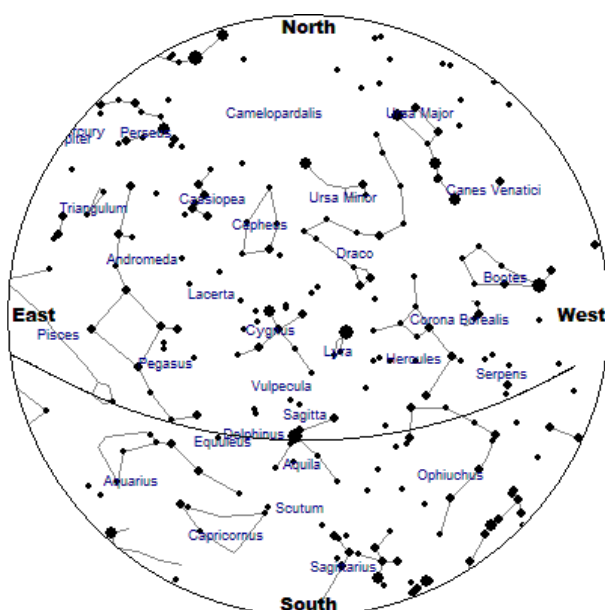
North

Camelopardalis

Ursa Major

rcury
piter

Perseus

Cassiopea

Canes Venatici

Triangulum

Ursa Minor

Cepheus

Draco

Andromeda

Bootes

Lacerta

East

West

Corona Borealis

Pisces

Cygnus

Lyra

Hercules

Pegasus

Serpens

Vulpecula

Sagitta

Delphinus

Equuleus

Aquila

Ophiuchus

Aquarius

Scutum

Capricornus

Sagittarius

South